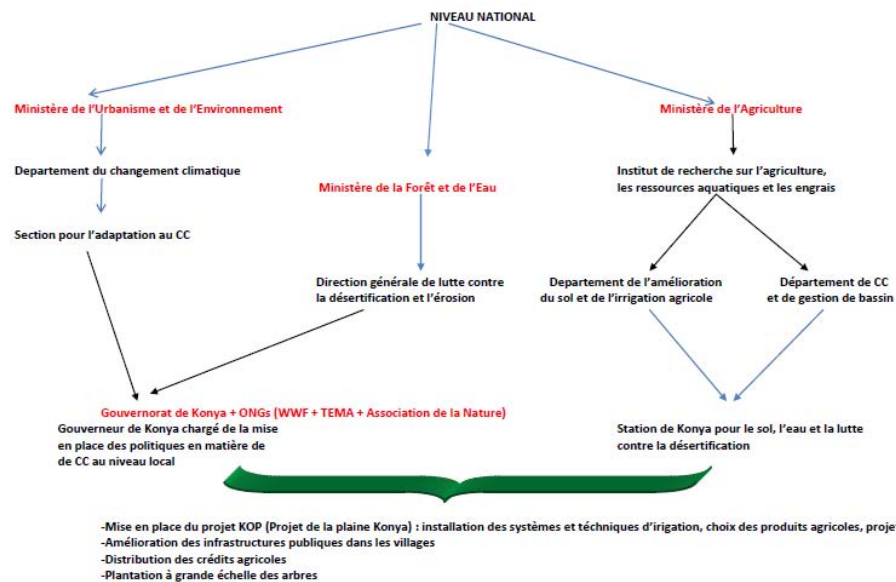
NIVEAU NATIONAL

Ministère de l'Urbanisme et de l'Environnement

Ministère de l'Agriculture

Departement du changement climatique

Ministère de la Forêt et de l'Eau

Institut de recherche sur l'agriculture, les ressources aquatiques et les engrais

Section pour l'adaptation au CC

Direction générale de lutte contre la désertification et l'érosion

Departement de l'amélioration du sol et de l'irrigation agricole

Département de CC et de gestion de bassin

Gouvernorat de Konya + ONGs (WWF + TEMA + Association de la Nature)

Gouverneur de Konya chargé de la mise en place des politiques en matière de de CC au niveau local

Station de Konya pour le sol, l'eau et la lutte contre la désertification

-Mise en place du projet KOP (Projet de la plaine Konya) : installation des systèmes et techniques d'irigation, choix des produits agricoles, proje
-Amélioration des infrastructures publiques dans les villages
-Distribution des crédits agricoles
-Plantation à grande échelle des arbres